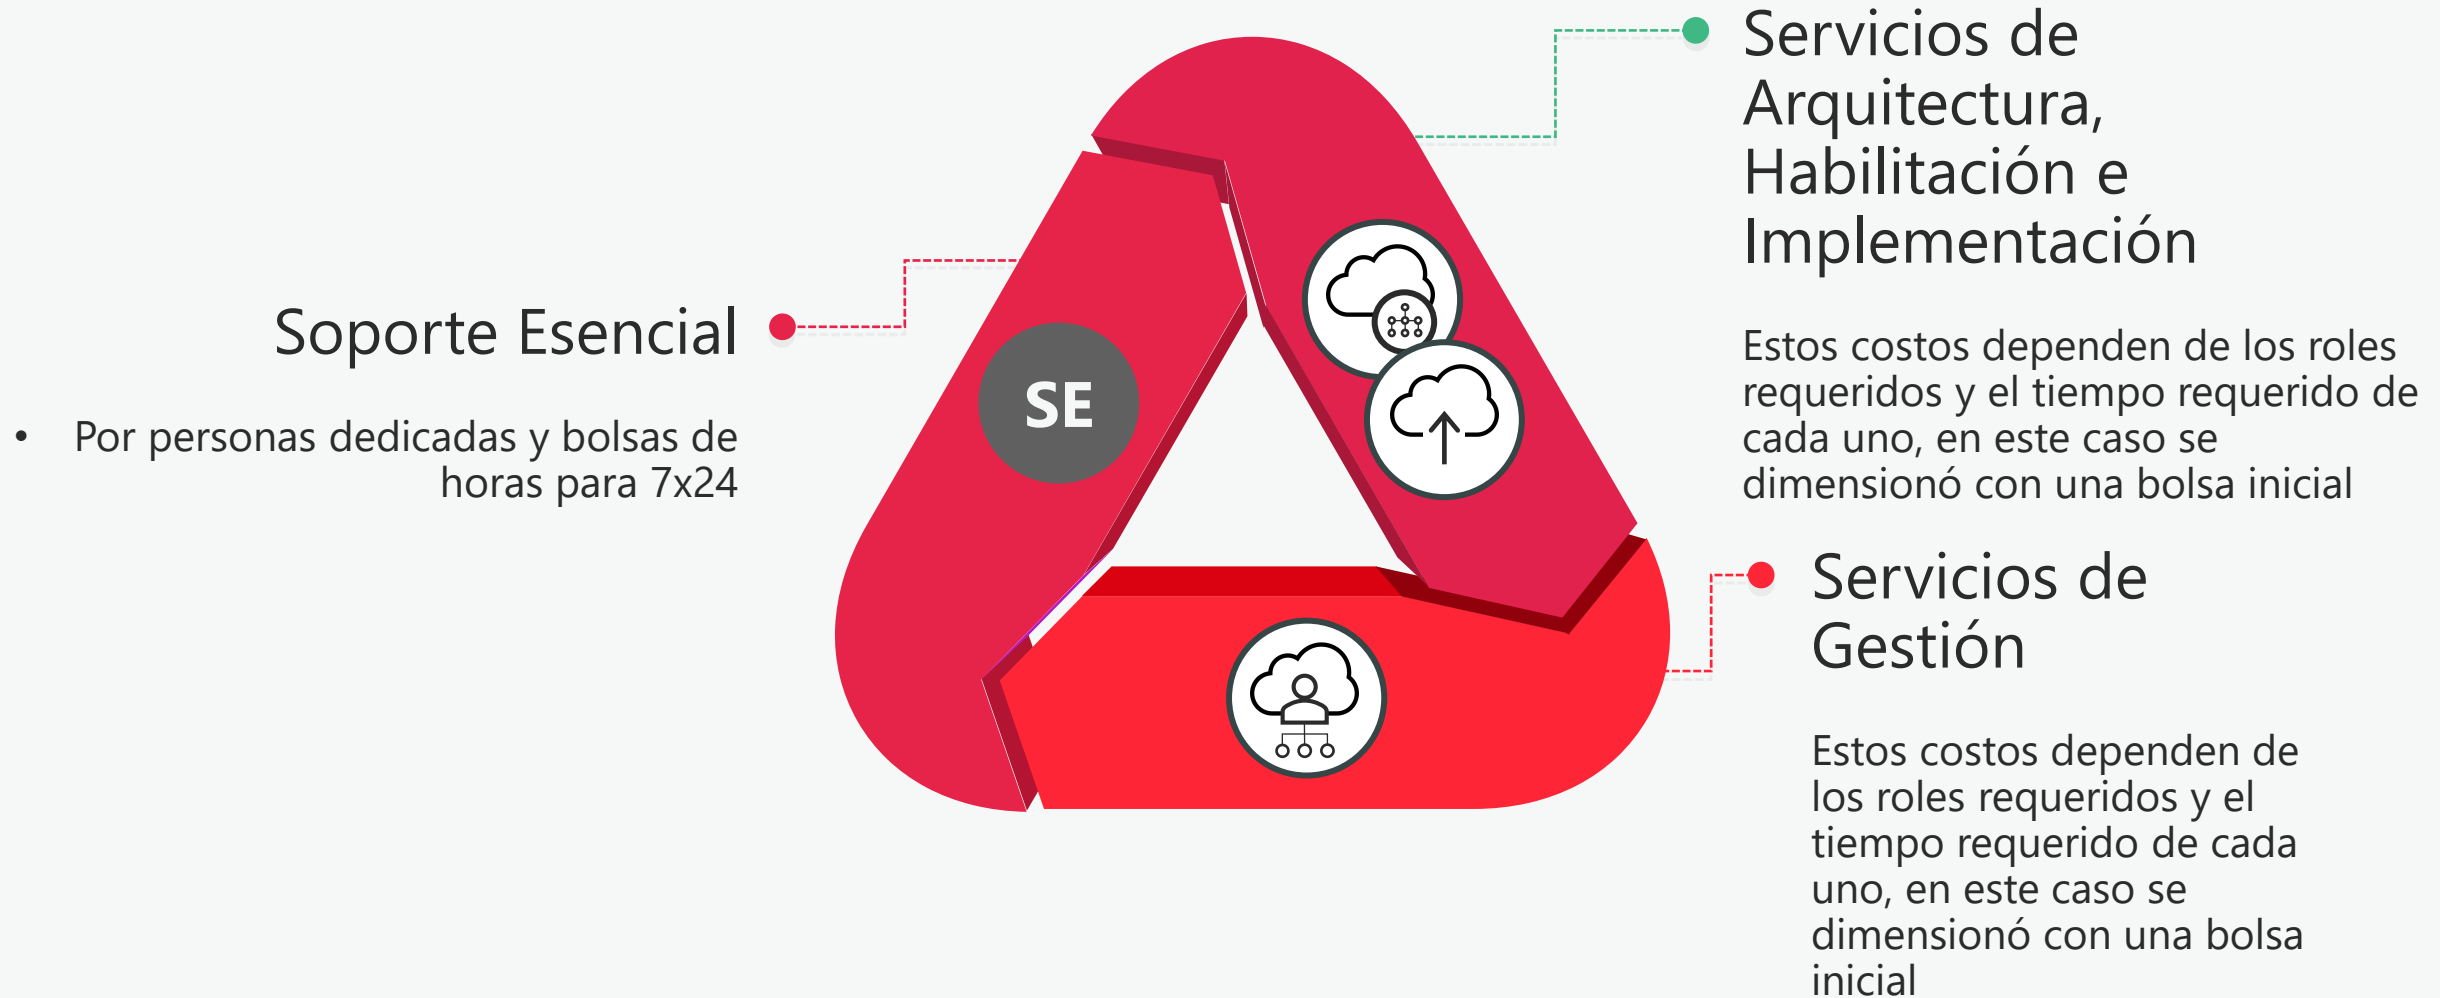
Servicios de Arquitectura, Habilitación e Implementación

Estos costos dependen de los roles requeridos y el tiempo requerido de cada uno, en este caso se dimensionó con una bolsa inicial

Soporte Esencial

• Por personas dedicadas y bolsas de horas para 7x24

SE

Servicios de Gestión

Estos costos dependen de los roles requeridos y el tiempo requerido de cada uno, en este caso se dimensionó con una bolsa inicial